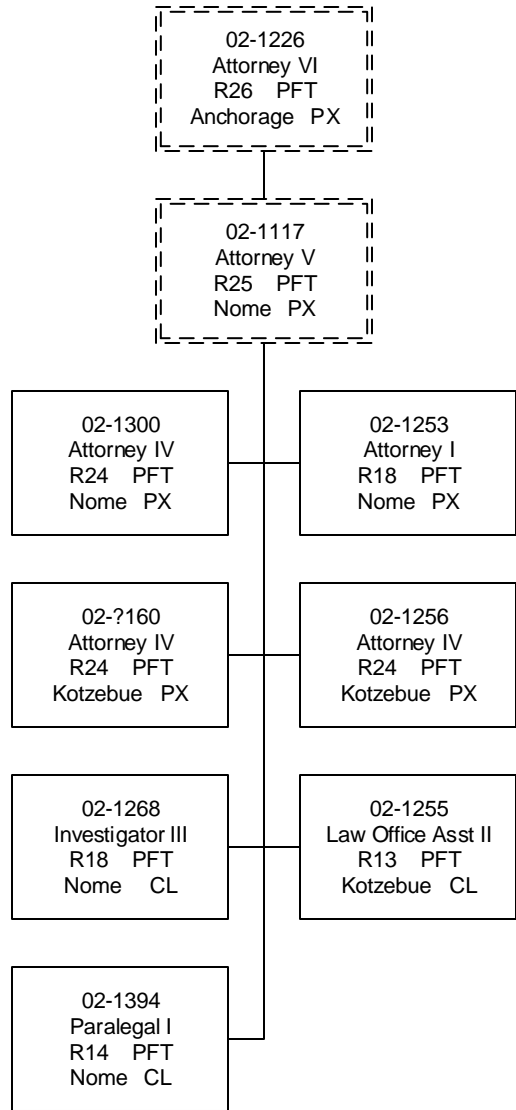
02-1226
Attorney VI
R26 PFT
Anchorage PX

02-1117
Attorney V
R25 PFT
Nome PX

02-1300
Attorney IV
R24 PFT
Nome PX

02-1253
Attorney I
R18 PFT
Nome PX

02-?160
Attorney IV
R24 PFT
Kotzebue PX

02-1256
Attorney IV
R24 PFT
Kotzebue PX

02-1268
Investigator III
R18 PFT
Nome CL

02-1255
Law Office Asst II
R13 PFT
Kotzebue CL

02-1394
Paralegal I
R14 PFT
Nome CL